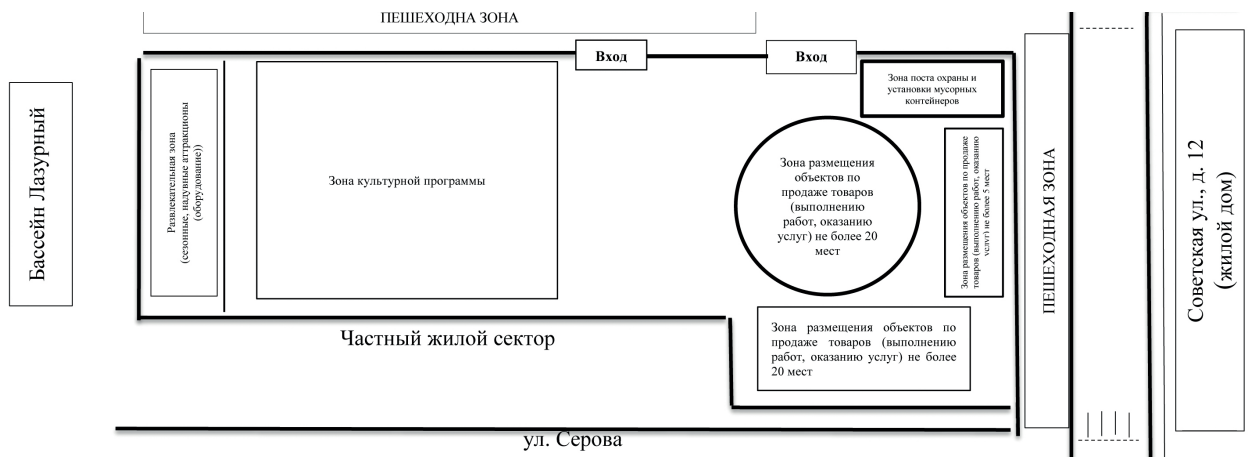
ПЕШЕХОДНА ЗОНА

Вход

Вход

Бассейн Лазурный

Развлекательная зона (сезонные, надувные аттракционы (оборудование))

Зона культурной программы

Зона поста охраны и установки мусорных контейнеров

Зона размещения объектов по продаже товаров (выполнению работ, оказанию услуг) не более 20 мест

Зона размещения объектов по продаже товаров (выполнению работ, оказанию услуг) не более 5 мест

ПЕШЕХОДНАЯ ЗОНА

Советская ул., д. 12 (жилой дом)

Частный жилой сектор

Зона размещения объектов по продаже товаров (выполнению работ, оказанию услуг) не более 20 мест

ул. Серова